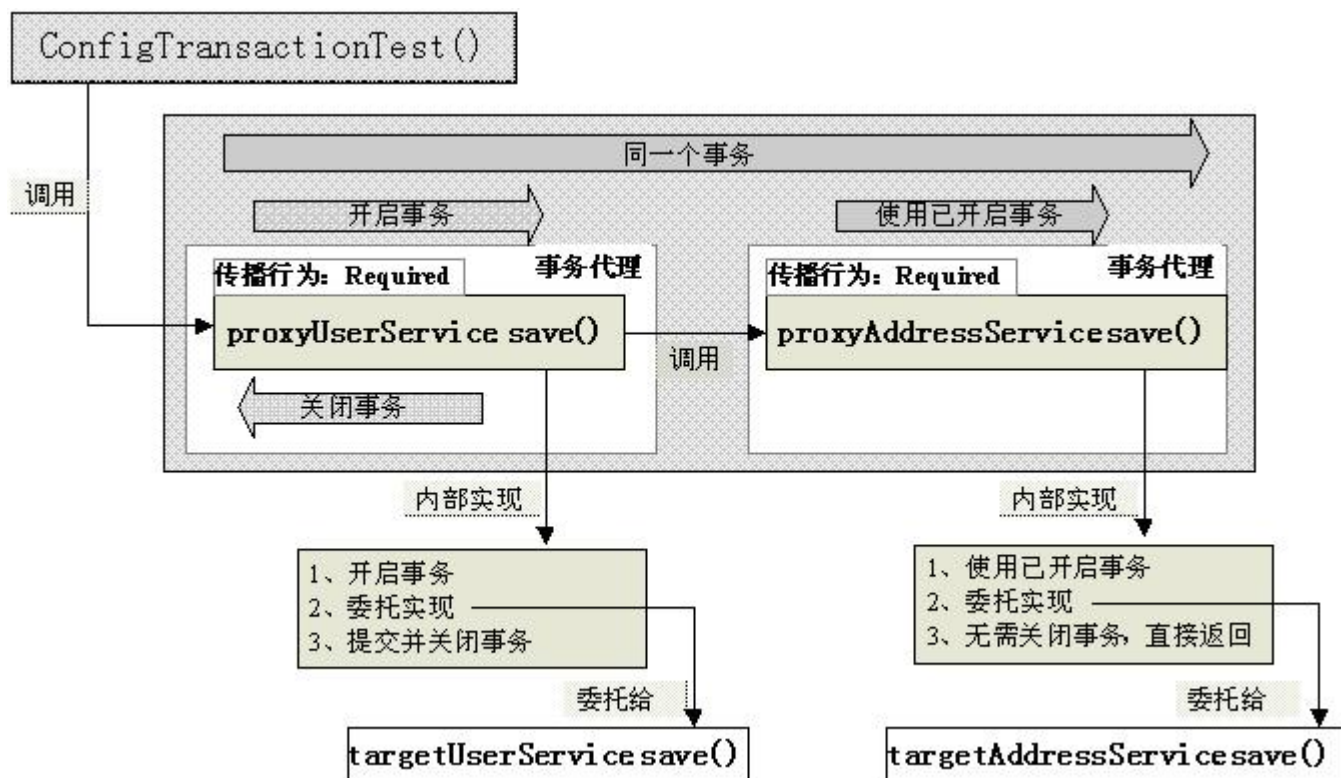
ConfigTransactionTest()

调用

同一个事务

开启事务

使用已开启事务

传播行为：Required

事务代理

传播行为：Required

事务代理

proxyUserService save()

调用

proxyAddressService save()

关闭事务

内部实现

内部实现

1、开启事务
2、委托实现
3、提交并关闭事务

1、使用已开启事务
2、委托实现
3、无需关闭事务，直接返回

委托给

委托给

targetUserService save()

targetAddressService save()